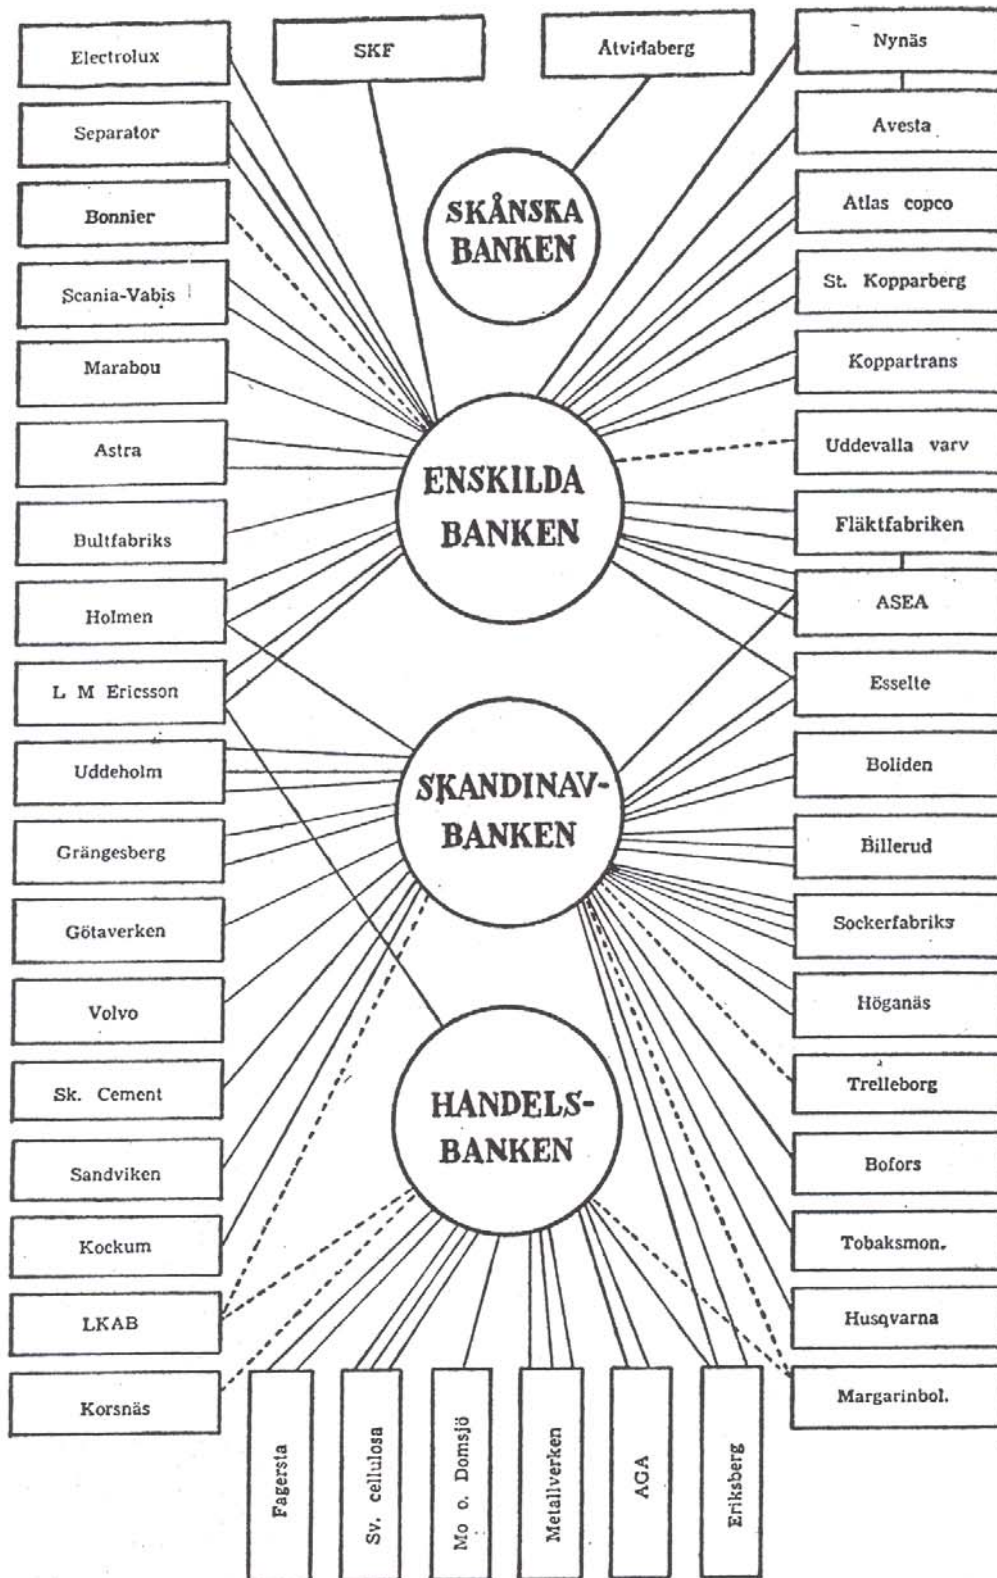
Electrolux

SKF

Åtvidaberg

Nynäs

Separator

Avesta

SKÅNSKA BANKEN

Bonnier

Atlas copco

Scania-Vabis

St. Kopparberg

Marabou

Koppartrans

Astra

Uddevalla varv

ENSKILDA BANKEN

Bultfabriks

Fläktfabriken

Holmen

ASEA

L M Ericsson

Esselte

Uddeholm

Boliden

SKANDINAV-BANKEN

Grängesberg

Billerud

Götaverken

Sockerfabriks

Volvo

Höganäs

Sk. Cement

Trelleborg

HANDELS-BANKEN

Sandviken

Bofors

Kockum

Tobaksmon.

LKAB

Husqvarna

Korsnäs

Margarinbol.

Fagersta

Sv. cellulosa

Mo o. Domsjö

Metallverken

AGA

Eriksberg